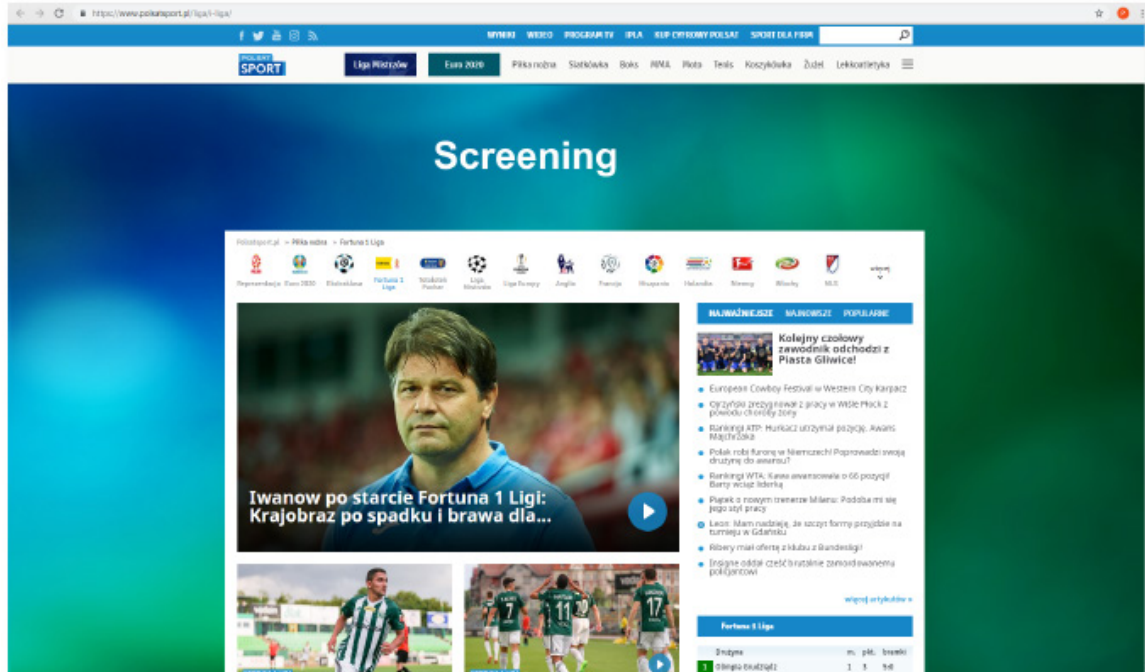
https://www.polsatsport.pl/liga/i-liga/

WYNIKI WIDEO PROGRAM TV IPLA KUP CYFROWY POLSAT SPORT DLA FIRM

POLSAT SPORT

Liga Mistrzów Euro 2020 Piłka nożna Siatkówka Boks MMA Moto Tenis Koszykówka Żużel Lekkoatletyka

Screening

Polsatsport.pl » Piłka nożna » Fortuna 1 Liga

Reprezentacja Euro 2020 Ekstraklasa Fortuna 1 Liga Totolotek Puchar Liga Mistrzów Liga Europy Anglia Francja Hiszpania Holandia Niemcy Włochy MLS więcej

Iwanow po starcie Fortuna 1 Ligi: Krajobraz po spadku i brawa dla...

NAJWAŻNIEJSZE NAJNOWSZE POPULARNE

Kolejny czołowy zawodnik odchodzi z Piasta Gliwice!

European Cowboy Festival w Western City Karpacz

Cyzyński przeprowadzał z pracy w Wiśle Płock z powodu choroby żony

Ranking ATP: Hurkacz utrzymał pozycję. Awans Majchrzaka

Polak robi furorę w Niemczech! Poprowadzi swoją drużynę do awansu?

Ranking WTA: Kawa awansowała o 66 pozycji! Barty wciąż liderką

Piątek o nowym trenerze Milanu: Podoba mi się jego styl pracy

Leon: Mam nadzieję, że szczyt formy przyjdzie na turnieju w Gdańsku

Ribery miał ofertę z klubu z Bundesligi!

Insigne oddał cześć brutalnie zamordowanemu policjantowi

więcej artykułów »

Fortuna 1 Liga

Drużyna m. pkt. bramki

1 Olimpia Grudziądz 1 3 5-0